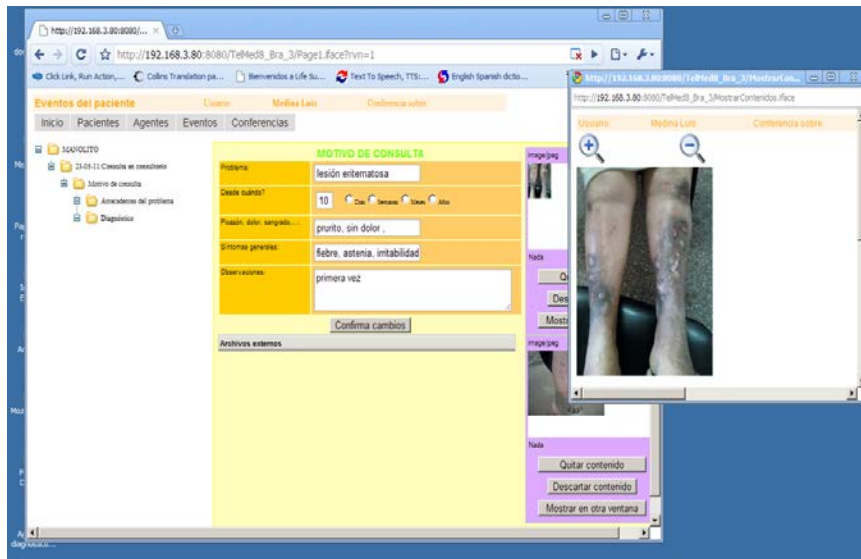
http://192.168.3.80:8080/...

http://192.168.3.80:8080/TeMed8_Bra_3/Page1.iface?rvn=1

Click Link, Run Action,... Collins Translation pa... Bienvenidos a Life Su... Text To Speech, TTS:... English Spanish dictio...

Eventos del paciente Usuario Medina Luis Conferencia sobre

Inicio Pacientes Agentes Eventos Conferencias

MANOLITO
21-05-11:Consulta en consultorio
Motivo de consulta
Antecedentes del problema
Diagnóstico

MOTIVO DE CONSULTA

| Problema: | lesión eritematosa |
|---|---|
| Desde cuándo? | 10 Días Semanas Meses Años |
| Picazón, dolor, sangrado,... | prurito, sin dolor , |
| Síntomas generales: | fiebre, astenia, irritabilidad |
| Observaciones: | primera vez |

Confirma cambios

Archivos externos

image/jpeg

Nada

Qu

Des

Mostr

image/jpeg

Nada

Quitar contenido

Descartar contenido

Mostrar en otra ventana

http://192.168.3.80:8080/TeMed8_Bra_3/MostrarCon...

http://192.168.3.80:8080/TeMed8_Bra_3/MostrarContenidos.iface

Usuario Medina Luis Conferencia sobre